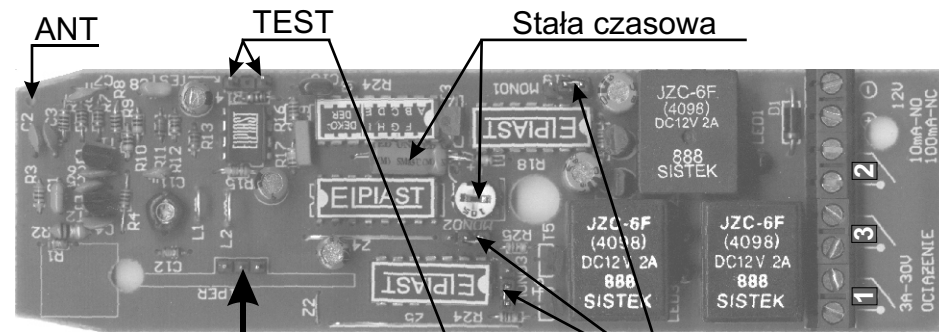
ANT

TEST

Stała czasowa

C2
C3
R3
C1
R2
R1
R4
R5
R8
R9
R10
R11
R12
R13
R14
R15
R16
R17
R18
R24
R25
L1
L2
C12
PER
Z2
Z4
Z5
ZONOW
MONO1
EIPIAST
EIPIAST
EIPIAST
EIPIAST
DEKO-DER
JZC-6F
(4098)
DC12V 2A
888
SISTEK
JZC-6F
(4098)
DC12V 2A
888
SISTEK
JZC-6F
(4098)
DC12V 2A
888
SISTEK
LED1
D1
12V
10mA-NO
100mA-NC
2
3
1
3A-30V
OBCIĄŻENIE